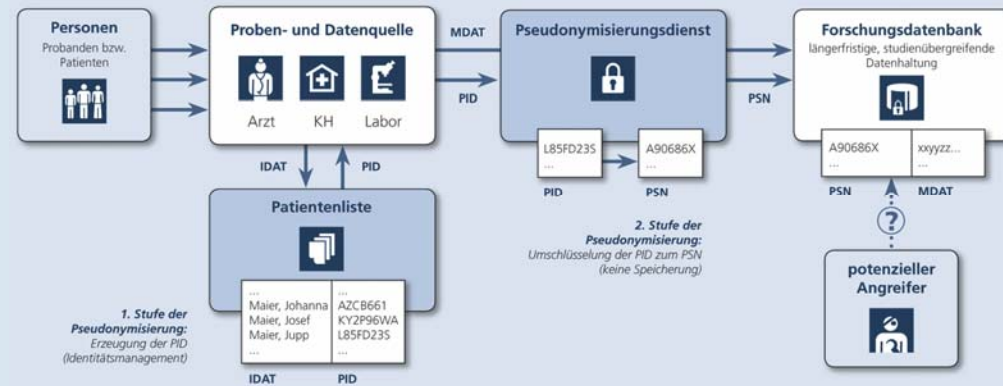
Personen
Probanden bzw. Patienten

Proben- und Datenquelle
Arzt KH Labor

MDAT
PID

Pseudonymisierungsdienst

L85FD23S
...
A90686X
...
PID PSN

PSN

Forschungsdatenbank
längerfristige, studienübergreifende Datenhaltung

A90686X
...
xxyyzz...
...
PSN MDAT

?

potenzieller Angreifer

IDAT PID

Patientenliste

...
Maier, Johanna
Maier, Josef
Maier, Jupp
...
...
AZCB661
KY2P96WA
L85FD23S
...
IDAT PID

1. Stufe der Pseudonymisierung:
Erzeugung der PID (Identitätsmanagement)

2. Stufe der Pseudonymisierung:
Umschlüsselung der PID zum PSN (keine Speicherung)